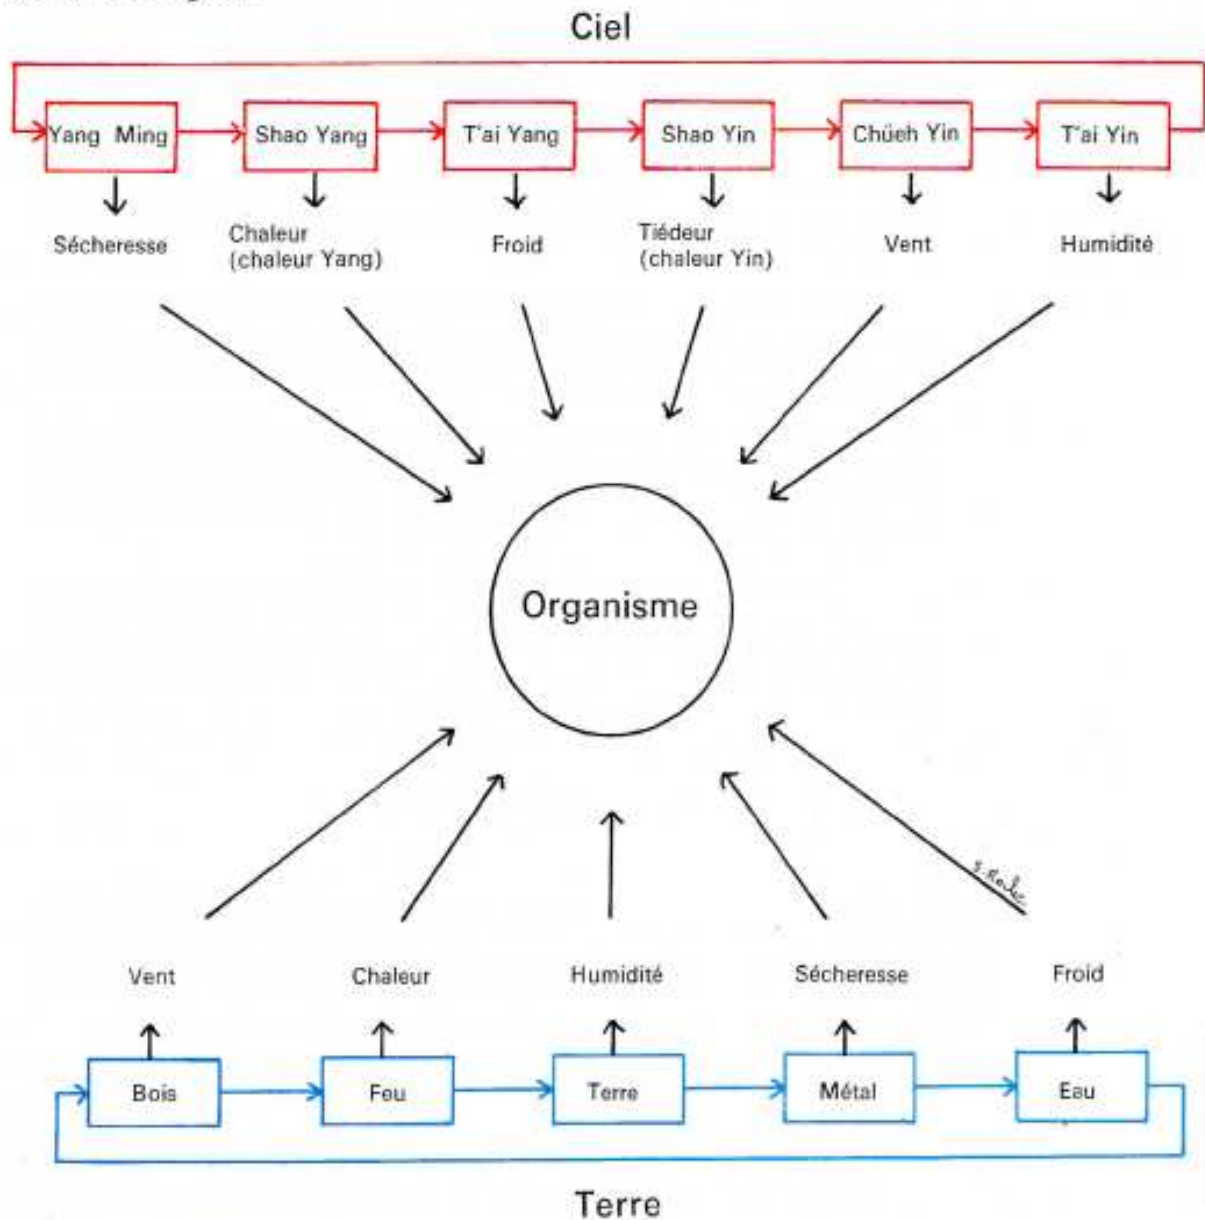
Ciel

Yang Ming
Shao Yang
T'ai Yang
Shao Yin
Chüeh Yin
T'ai Yin

Sécheresse
Chaleur (chaleur Yang)
Froid
Tiédeur (chaleur Yin)
Vent
Humidité

Organisme

Vent
Chaleur
Humidité
Sécheresse
Froid

Bois
Feu
Terre
Métal
Eau

Terre